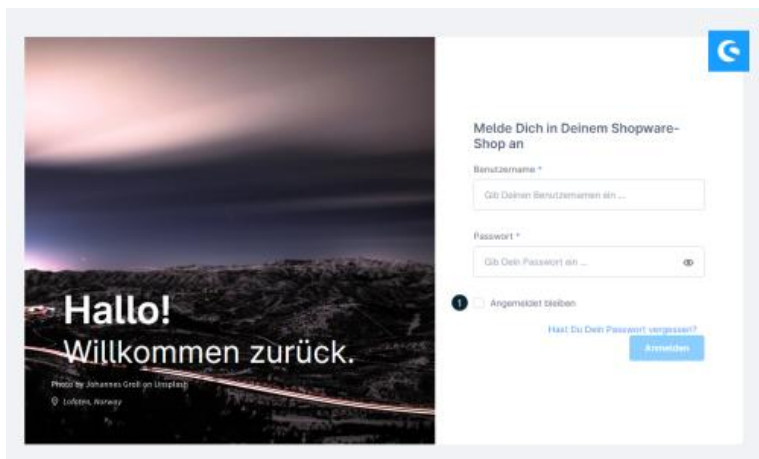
Hallo!
Willkommen zurück.

Photo by Johannes Groll on Unsplash
Lofoten, Norway

Melde Dich in Deinem Shopware-Shop an

Benutzername *
Gib Deinen Benutzernamen ein ...

Passwort *
Gib Dein Passwort ein ...

1 Angemeldet bleiben

Hast Du Dein Passwort vergessen?

Anmelden